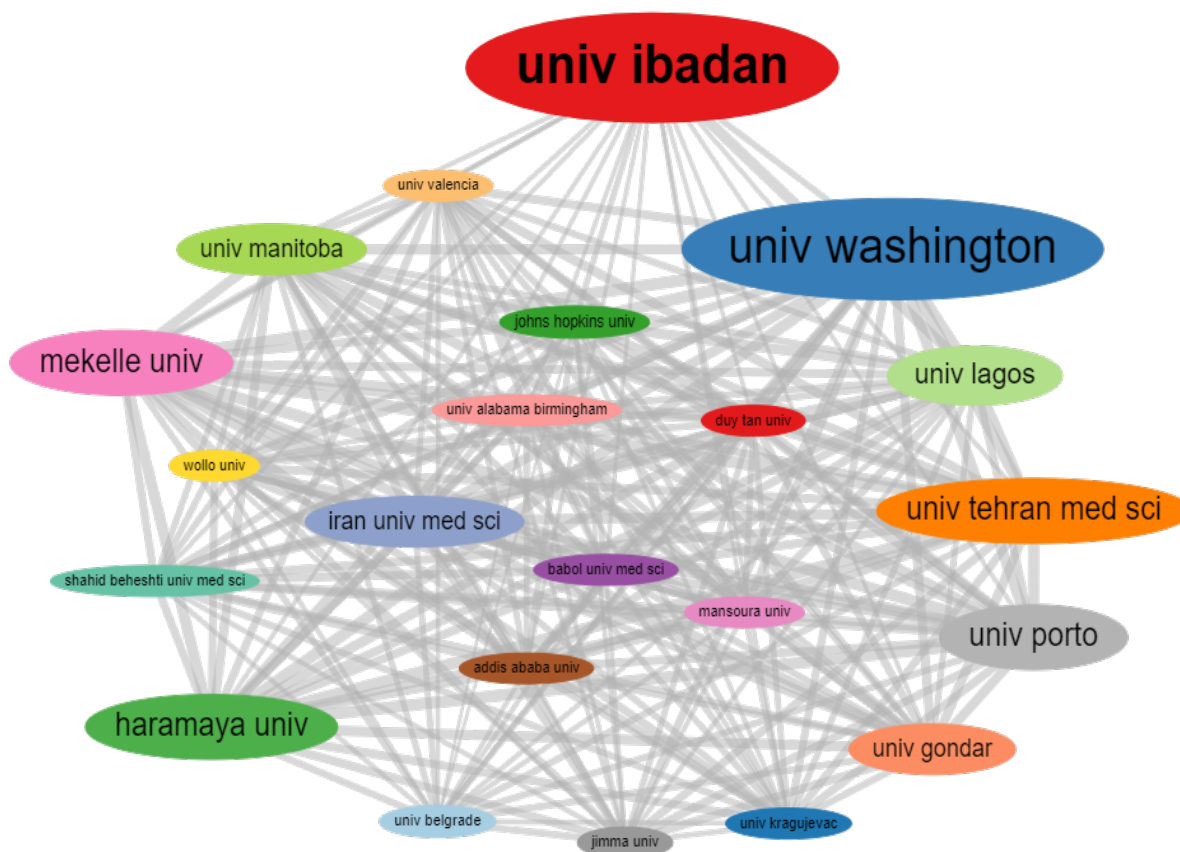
univ ibadan

univ valencia

univ manitoba

univ washington

johns hopkins univ

mekelle univ

univ lagos

univ alabama birmingham

duy tan univ

wollo univ

iran univ med sci

univ tehran med sci

shahid beheshti univ med sci

babol univ med sci

mansoura univ

univ porto

addis ababa univ

haramaya univ

univ gondar

univ belgrade

univ kragujevac

jimma univ